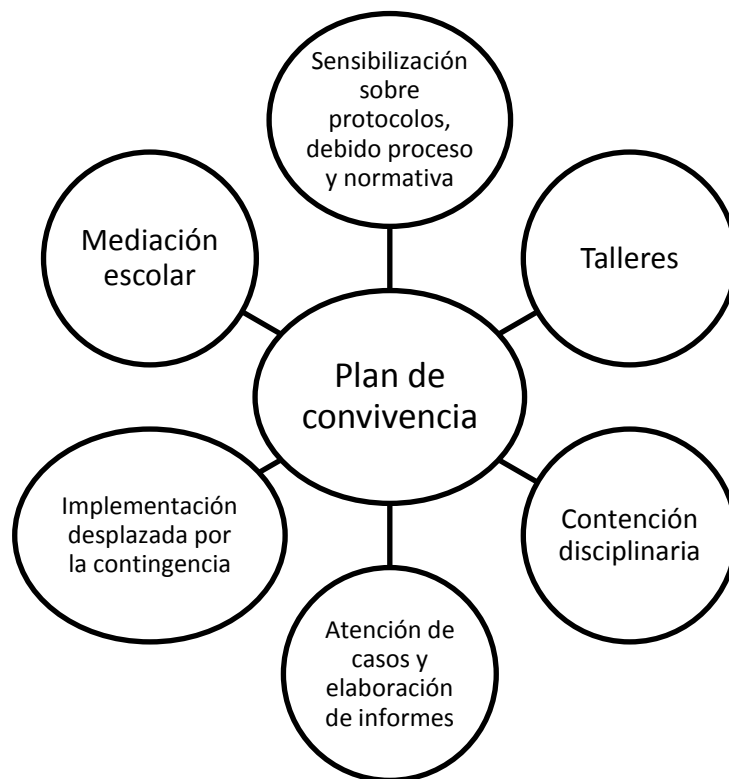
Sensibilización sobre protocolos, debido proceso y normativa

Mediación escolar

Talleres

Plan de convivencia

Implementación desplazada por la contingencia

Contención disciplinaria

Atención de casos y elaboración de informes